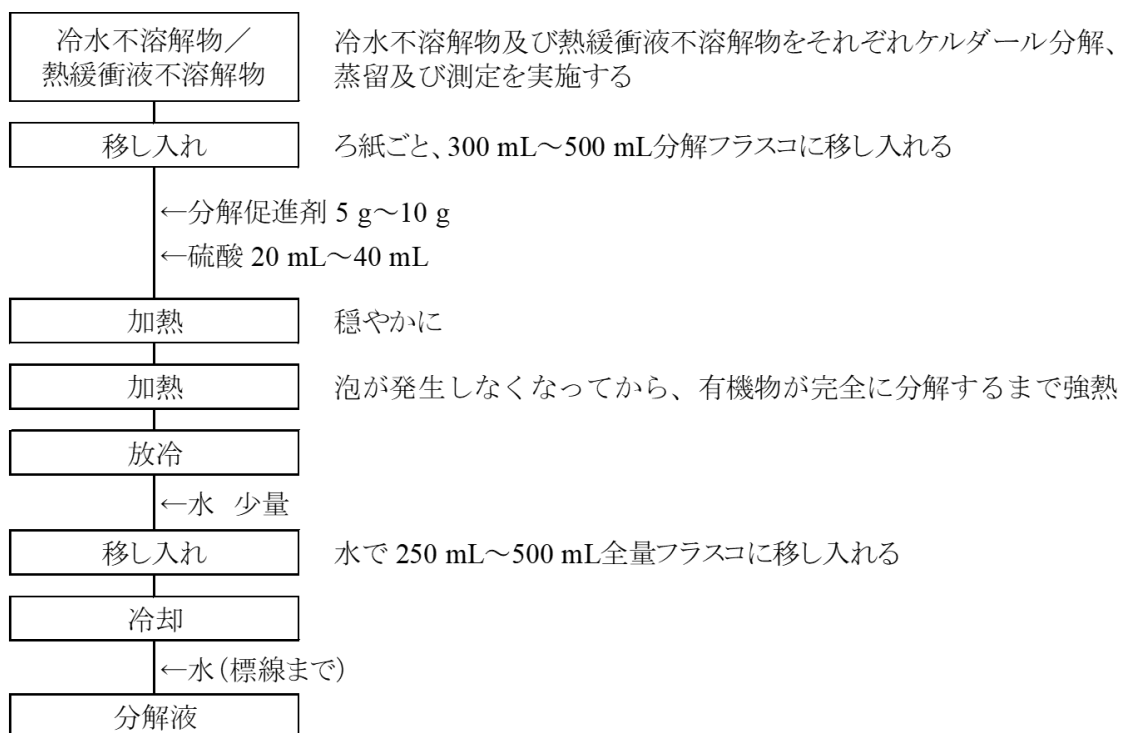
冷水不溶解物／熱緩衝液不溶解物

冷水不溶解物及び熱緩衝液不溶解物をそれぞれケルダール分解、蒸留及び測定を実施する

移し入れ

ろ紙ごと、300 mL～500 mL分解フラスコに移し入れる

←分解促進剤 5 g～10 g

←硫酸 20 mL～40 mL

加熱

穏やかに

加熱

泡が発生しなくなってから、有機物が完全に分解するまで強熱

放冷

←水　少量

移し入れ

水で 250 mL～500 mL全量フラスコに移し入れる

冷却

←水（標線まで）

分解液